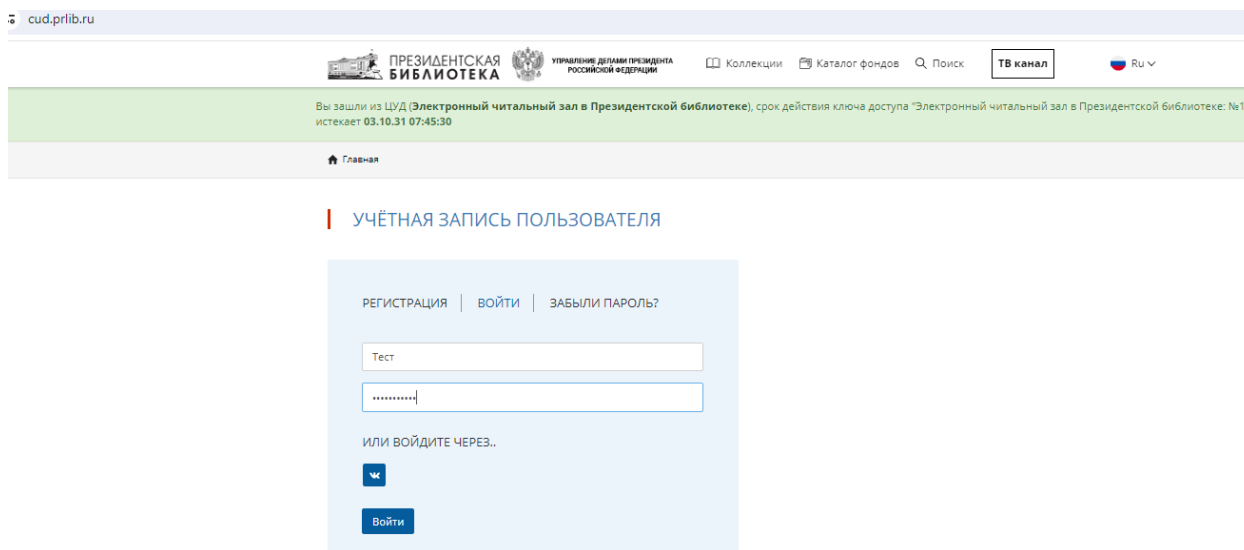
cud.prlib.ru

ПРЕЗИДЕНТСКАЯ БИБЛИОТЕКА

УПРАВЛЕНИЕ ДЕЛАМИ ПРЕЗИДЕНТА РОССИЙСКОЙ ФЕДЕРАЦИИ

Коллекции Каталог фондов Поиск ТВ канал Ru

Вы зашли из ЦУД (**Электронный читальный зал в Президентской библиотеке**), срок действия ключа доступа "Электронный читальный зал в Президентской библиотеке: №1 истекает **03.10.31 07:45:30**

Главная

УЧЁТНАЯ ЗАПИСЬ ПОЛЬЗОВАТЕЛЯ

РЕГИСТРАЦИЯ | ВОЙТИ | ЗАБЫЛИ ПАРОЛЬ?

Тест

•••••••••••

ИЛИ ВОЙДИТЕ ЧЕРЕЗ..

Войти